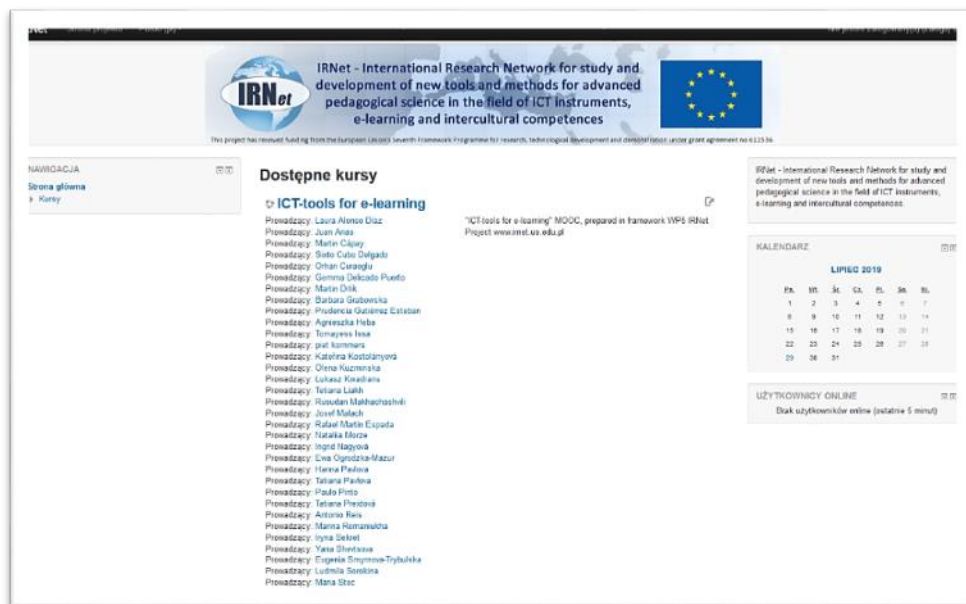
IRNet - International Research Network for study and development of new tools and methods for advanced pedagogical science in the field of ICT instruments, e-learning and intercultural competences

This project has received funding from the European Union's Seventh Framework Programme for research, technological development and demonstration under grant agreement no 612536

NAWIGACJA
Strona główna
Kursy

Dostępne kursy

ICT-tools for e-learning

Prowadzący: Laura Alonso Diaz
Prowadzący: Juan Arias
Prowadzący: Martin Cápay
Prowadzący: Sixto Cubo Delgado
Prowadzący: Orhan Curaoglu
Prowadzący: Gemma Delicado Puerto
Prowadzący: Martin Drlík
Prowadzący: Barbara Grabowska
Prowadzący: Prudencia Gutiérrez Esteban
Prowadzący: Agnieszka Heba
Prowadzący: Tomayess Issa
Prowadzący: piet kommers
Prowadzący: Kateřina Kostolányová
Prowadzący: Olena Kuzminska
Prowadzący: Łukasz Kwadrans
Prowadzący: Tetiana Liakh
Prowadzący: Rusudan Makhachashvili
Prowadzący: Josef Malach
Prowadzący: Rafael Martin Espada
Prowadzący: Nataliia Morze
Prowadzący: Ingrid Nagyová
Prowadzący: Ewa Ogrodzka-Mazur
Prowadzący: Hanna Pavlova
Prowadzący: Tatiana Pavlova
Prowadzący: Paulo Pinto
Prowadzący: Tatiana Prextová
Prowadzący: Antonio Reis
Prowadzący: Marina Romanenkha
Prowadzący: Iryna Sekret
Prowadzący: Yana Shevtsova
Prowadzący: Eugenia Smyrnova-Trybulska
Prowadzący: Ludmila Sorokina
Prowadzący: Maria Stec

"ICT-tools for e-learning" MOOC, prepared in framework WP6 IRNet Project www.irnet.us.edu.pl

IRNet - International Research Network for study and development of new tools and methods for advanced pedagogical science in the field of ICT instruments, e-learning and intercultural competences.

KALENDARZ

LIPIEC 2019

| Pn. | Wt. | Śr. | Cz. | Pt. | So. | N. |
|---|---|---|---|---|---|---|
| 1 | 2 | 3 | 4 | 5 | 6 | 7 |
| 8 | 9 | 10 | 11 | 12 | 13 | 14 |
| 15 | 16 | 17 | 18 | 19 | 20 | 21 |
| 22 | 23 | 24 | 25 | 26 | 27 | 28 |
| 29 | 30 | 31 | | | | |

UŻYTKOWNICY ONLINE
Brak użytkowników online (ostatnie 5 minut)